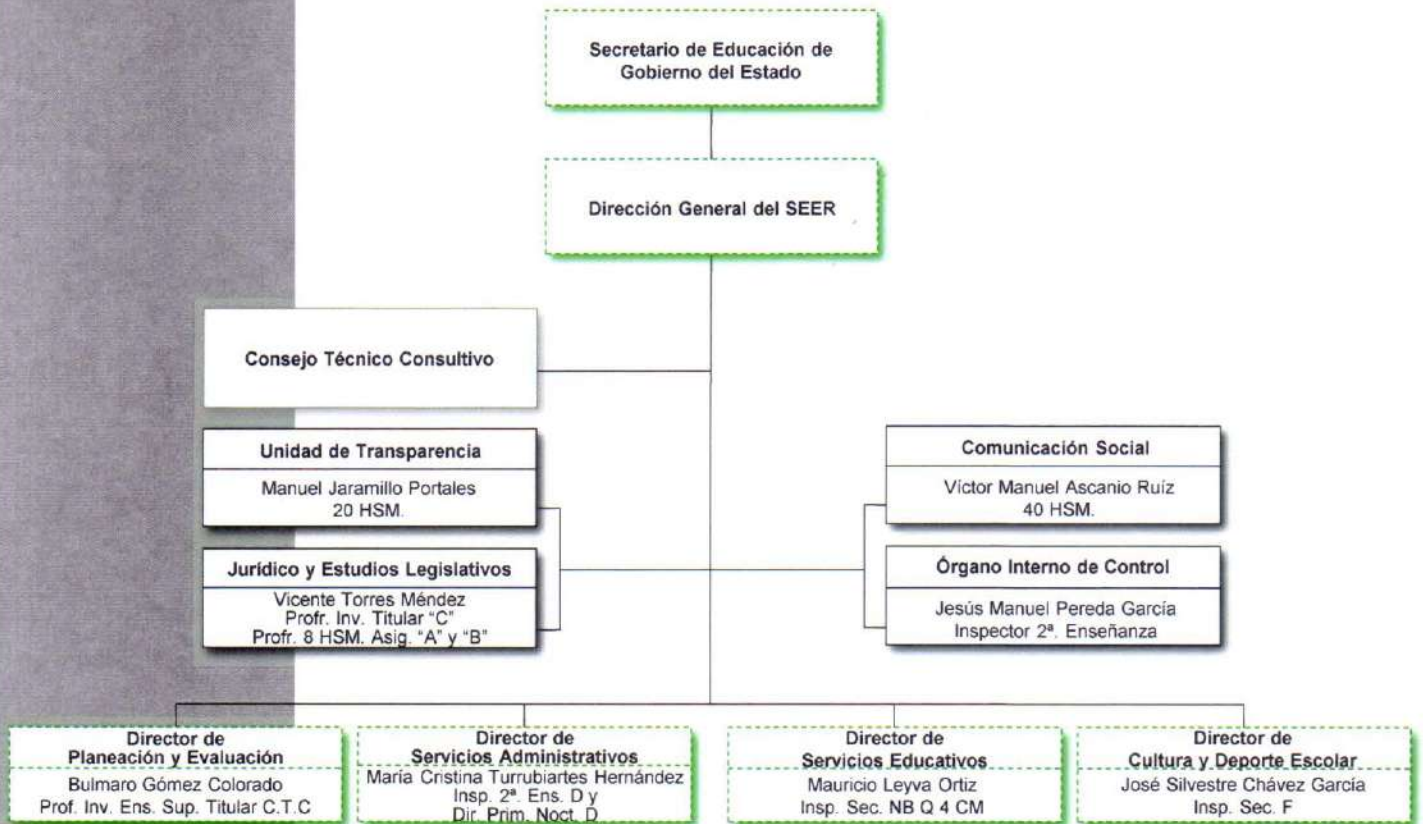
Secretario de Educación de Gobierno del Estado

Dirección General del SEER

Consejo Técnico Consultivo

Unidad de Transparencia

Manuel Jaramillo Portales
20 HSM.

Jurídico y Estudios Legislativos

Vicente Torres Méndez
Profr. Inv. Titular "C"
Profr. 8 HSM. Asig. "A" y "B"

Comunicación Social

Víctor Manuel Ascanio Ruíz
40 HSM.

Órgano Interno de Control

Jesús Manuel Pereda García
Inspector 2ª. Enseñanza

Director de Planeación y Evaluación

Bulmaro Gómez Colorado
Prof. Inv. Ens. Sup. Titular C.T.C

Director de Servicios Administrativos

María Cristina Turrubiartes Hernández
Insp. 2ª. Ens. D y
Dir. Prim. Noct. D

Director de Servicios Educativos

Mauricio Leyva Ortiz
Insp. Sec. NB Q 4 CM

Director de Cultura y Deporte Escolar

José Silvestre Chávez García
Insp. Sec. F